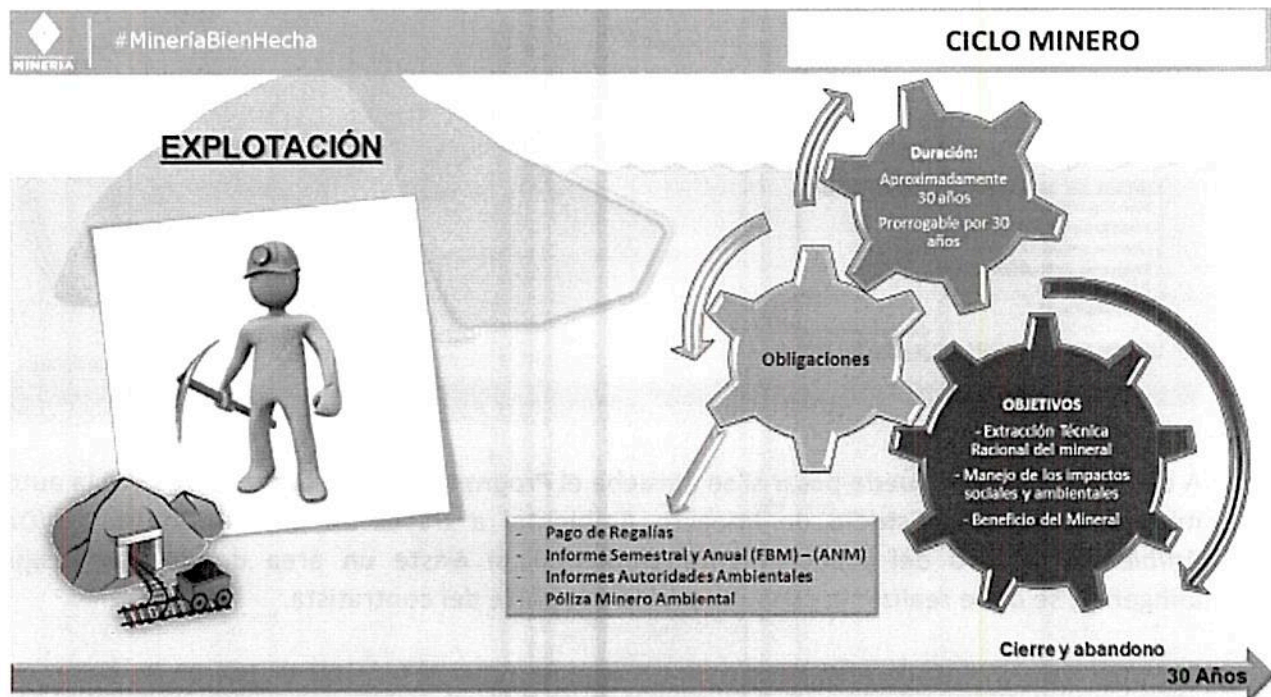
MINERÍA

#MineríaBienHecha

CICLO MINERO

EXPLOTACIÓN

Duración:
Aproximadamente 30 años
Prorrogable por 30 años

Obligaciones

OBJETIVOS
- Extracción Técnica Racional del mineral
- Manejo de los impactos sociales y ambientales
- Beneficio del Mineral

- Pago de Regalías
- Informe Semestral y Anual (FBM) – (ANM)
- Informes Autoridades Ambientales
- Póliza Minero Ambiental

Cierre y abandono

30 Años